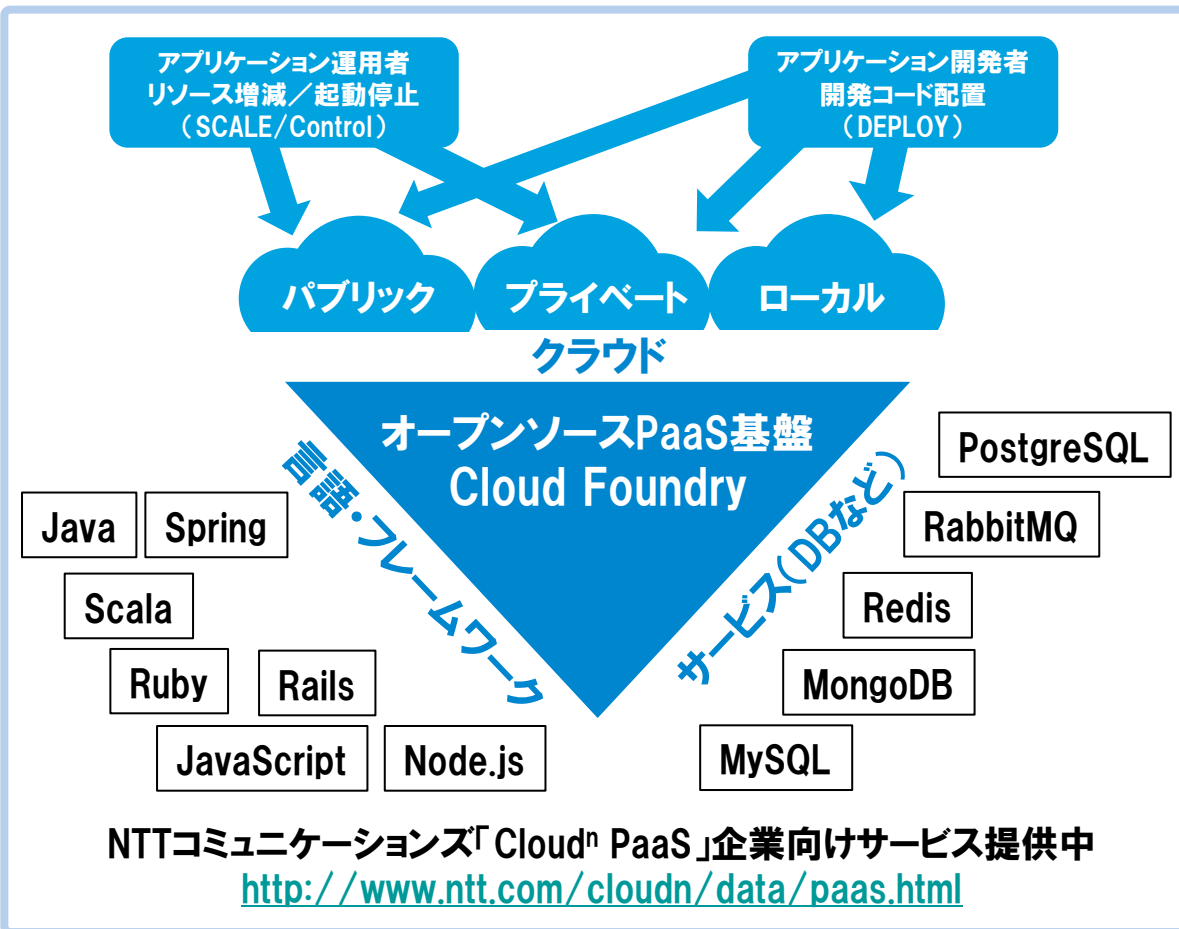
アプリケーション運用者
リソース増減／起動停止
（SCALE/Control）

アプリケーション開発者
開発コード配置
（DEPLOY）

パブリック

プライベート

ローカル

クラウド

オープンソースPaaS基盤
Cloud Foundry

言語・フレームワーク

サービス（DBなど）

Java

Spring

Scala

Ruby

Rails

JavaScript

Node.js

PostgreSQL

RabbitMQ

Redis

MongoDB

MySQL

NTTコミュニケーションズ「Cloud$^n$ PaaS」企業向けサービス提供中
http://www.ntt.com/cloudn/data/paas.html